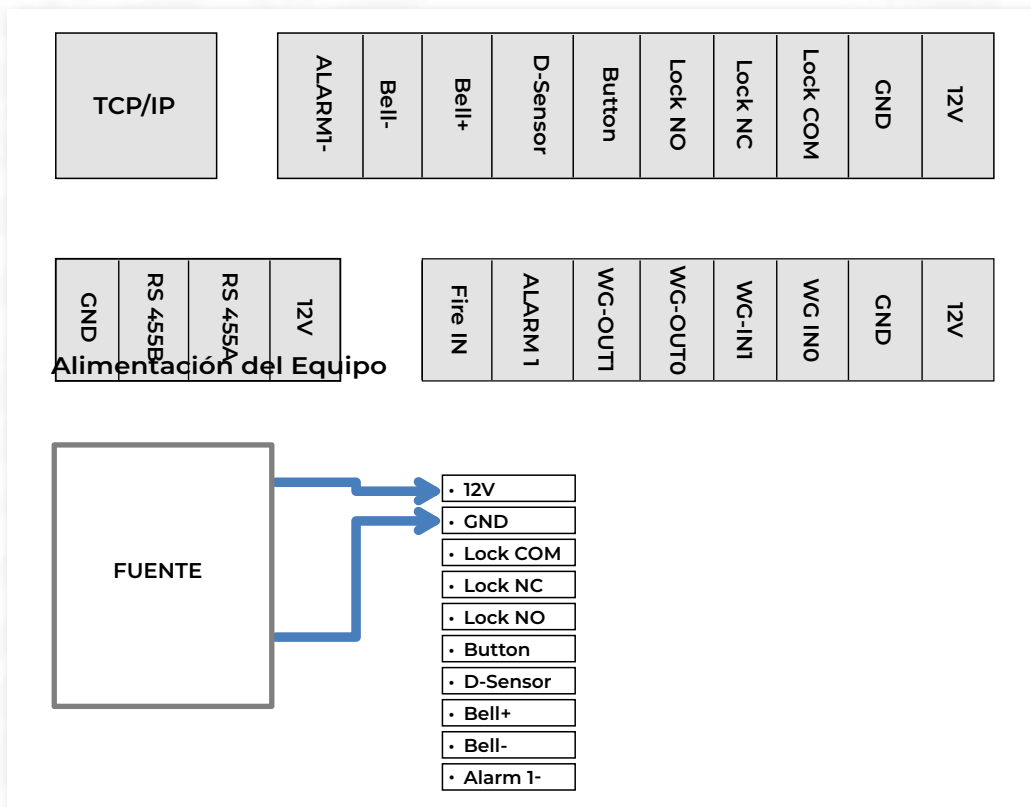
TCP/IP

| ALARM1- | Bell- | Bell+ | D-Sensor | Button | Lock NO | Lock NC | Lock COM | GND | 12V |
|---|---|---|---|---|---|---|---|---|---|

| GND | RS 455B | RS 455A | 12V |
|---|---|---|---|

| Fire IN | ALARM1 | WG-OUT1 | WG-OUT0 | WG-IN1 | WG IN0 | GND | 12V |
|---|---|---|---|---|---|---|---|

Alimentación del Equipo

FUENTE

• 12V
• GND
• Lock COM
• Lock NC
• Lock NO
• Button
• D-Sensor
• Bell+
• Bell-
• Alarm 1-